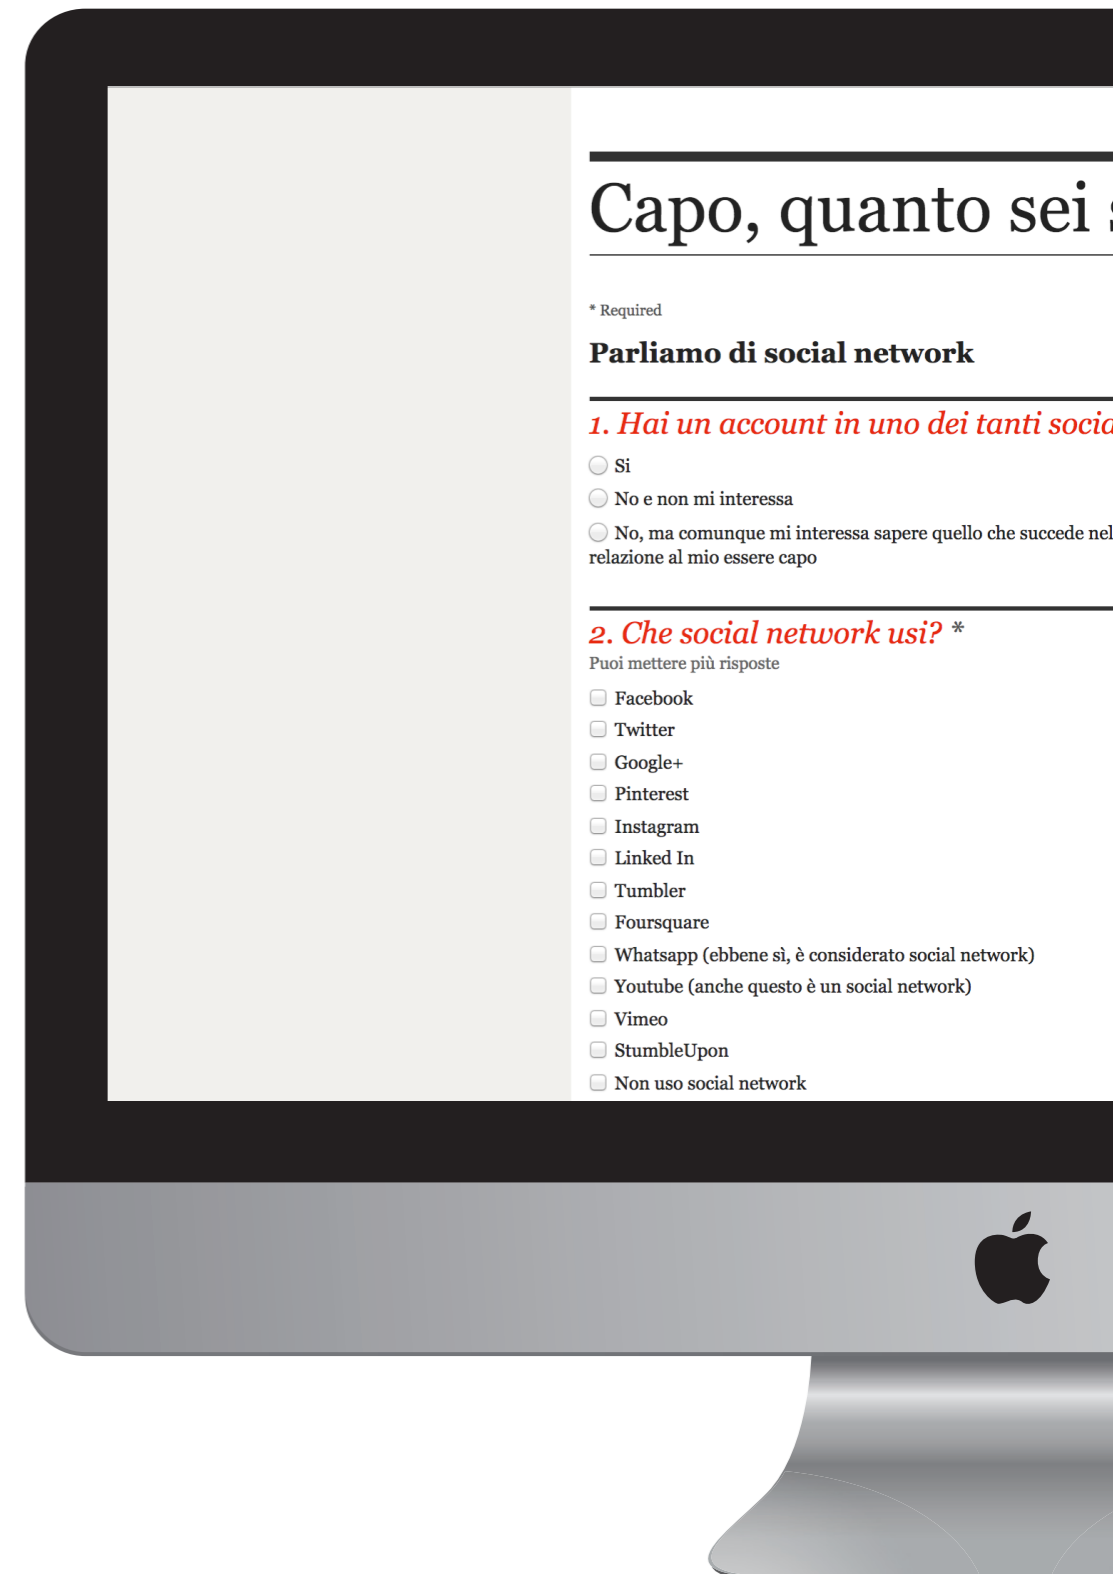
Capo, quanto sei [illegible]

* Required

Parliamo di social network

1. Hai un account in uno dei tanti socia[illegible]

Si

No e non mi interessa

No, ma comunque mi interessa sapere quello che succede nel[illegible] relazione al mio essere capo

2. Che social network usi? *

Puoi mettere più risposte

Facebook

Twitter

Google+

Pinterest

Instagram

Linked In

Tumbler

Foursquare

Whatsapp (ebbene sì, è considerato social network)

Youtube (anche questo è un social network)

Vimeo

StumbleUpon

Non uso social network